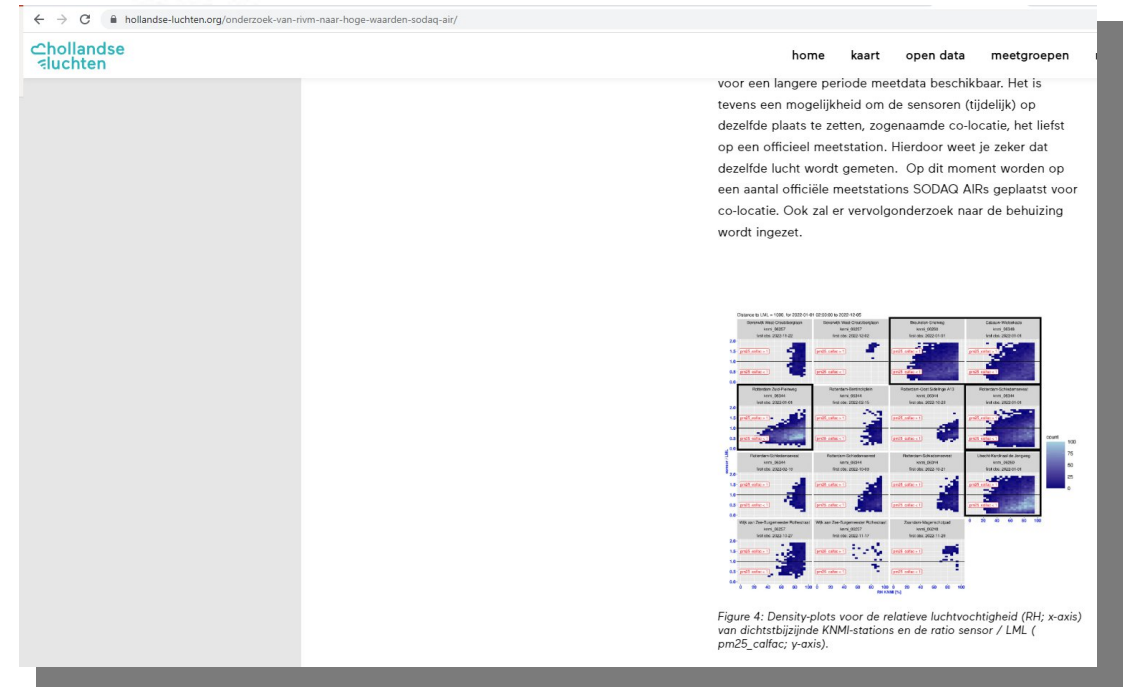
hollandse-luchten.org/onderzoek-van-rivm-naar-hoge-waarden-sodaq-air/

hollandse luchten

home kaart open data meetgroepen

voor een langere periode meetdata beschikbaar. Het is tevens een mogelijkheid om de sensoren (tijdelijk) op dezelfde plaats te zetten, zogenaamde co-locatie, het liefst op een officieel meetstation. Hierdoor weet je zeker dat dezelfde lucht wordt gemeten. Op dit moment worden op een aantal officiële meetstations SODAQ AIRs geplaatst voor co-locatie. Ook zal er vervolgonderzoek naar de behuizing wordt ingezet.

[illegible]

Figure 4: Density-plots voor de relatieve luchtvochtigheid (RH; x-axis) van dichtstbijzijnde KNMI-stations en de ratio sensor / LML ( pm25_calfac; y-axis).